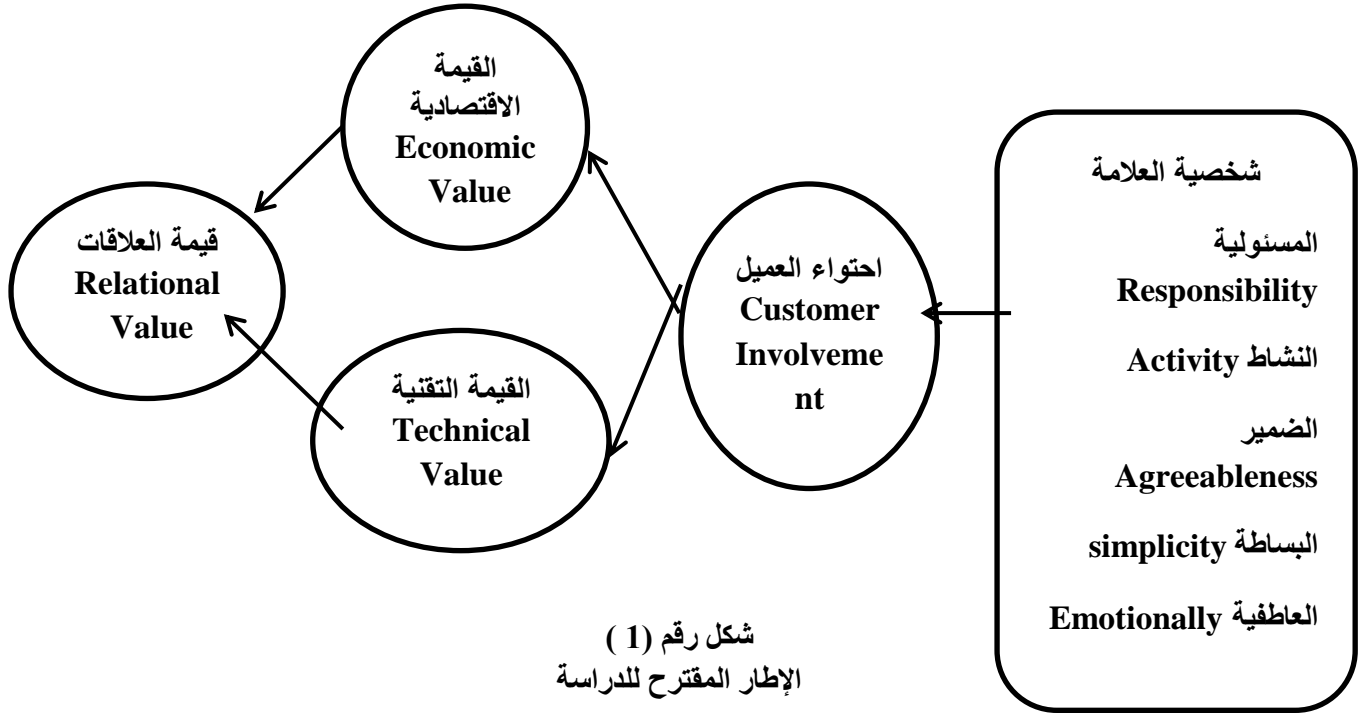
شخصية العلامة

المسئولية Responsibility

النشاط Activity

الضمير Agreeableness

البساطة simplicity

العاطفية Emotionally

احتواء العميل Customer Involveme nt

القيمة الاقتصادية Economic Value

القيمة التقنية Technical Value

قيمة العلاقات Relational Value

شكل رقم (1 )
الإطار المقترح للدراسة